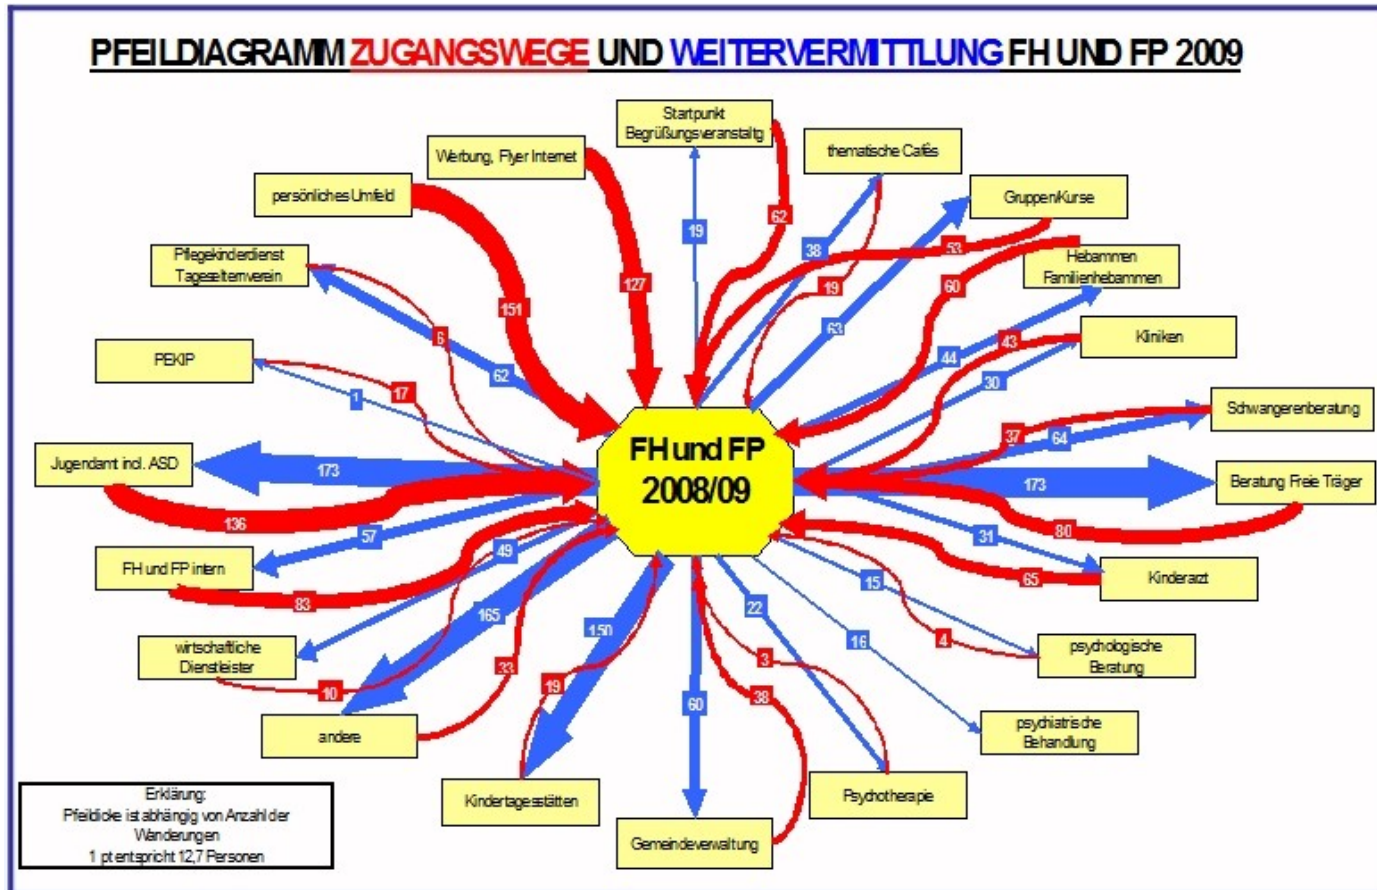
PFEILDIAGRAMM ZUGANGSWEGE UND WEITERVERMITTLUNG FH UND FP 2009

Startpunkt Begrüßungsveranstaltg

Werbung, Flyer Internet

thematische Cafés

persönliches Umfeld

Gruppen/Kurse

Pflegekinderdienst Tageselternverein

Hebammen Familienhebammen

PEKIP

Kliniken

Schwangerenberatung

Jugendamt incl. ASD

FH und FP 2008/09

Beratung Freie Träger

FH und FP intern

Kinderarzt

wirtschaftliche Dienstleister

psychologische Beratung

andere

psychiatrische Behandlung

Kindertagesstätten

Psychotherapie

Gemeindeverwaltung

Erklärung: Pfeildicke ist abhängig von Anzahl der Wanderungen 1 pt entspricht 12,7 Personen

19
62
127
38
53
151
19
60
6
63
62
44
43
1
17
30
37
64
173
173
136
80
57
31
49
65
83
165
15
150
4
16
22
10
33
19
3
60
38